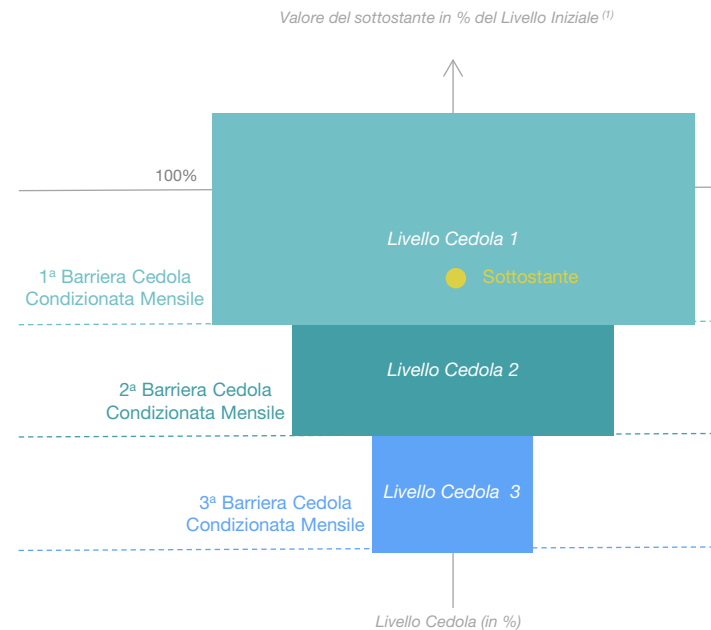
Valore del sottostante in % del Livello Iniziale $^{(1)}$

100%

Livello Cedola 1

1ª Barriera Cedola Condizionata Mensile

Sottostante

Livello Cedola 2

2ª Barriera Cedola Condizionata Mensile

Livello Cedola 3

3ª Barriera Cedola Condizionata Mensile

Livello Cedola (in %)